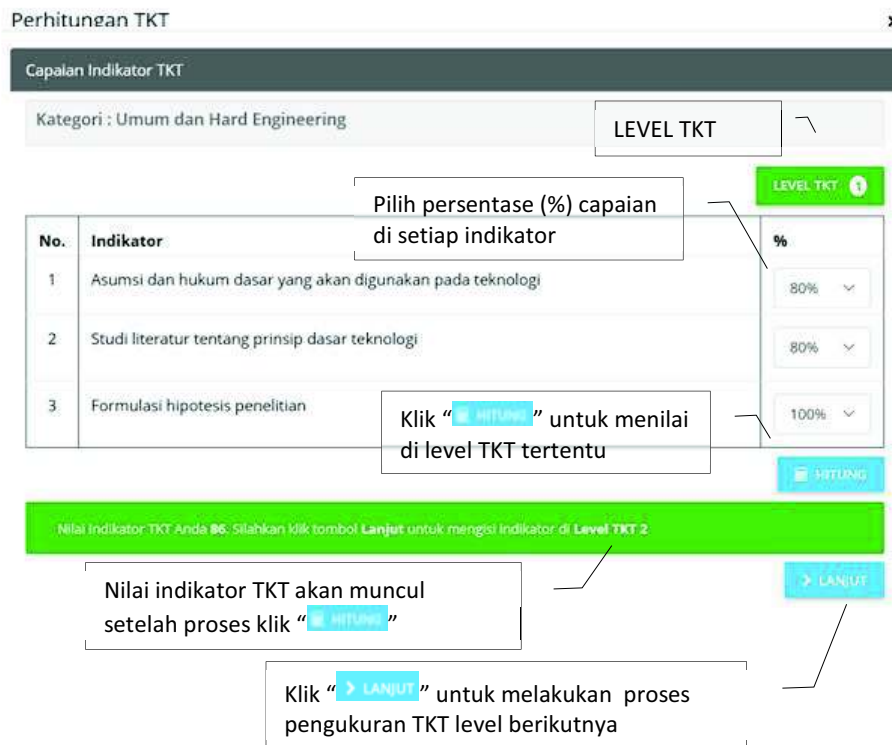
Perhitungan TKT

x

Capaian Indikator TKT

Kategori : Umum dan Hard Engineering

LEVEL TKT

LEVEL TKT 1

Pilih persentase (%) capaian di setiap indikator

| No. | Indikator | % |
|---|---|---|
| 1 | Asumsi dan hukum dasar yang akan digunakan pada teknologi | 80% |
| 2 | Studi literatur tentang prinsip dasar teknologi | 80% |
| 3 | Formulasi hipotesis penelitian | 100% |

Klik " HITUNG " untuk menilai di level TKT tertentu

HITUNG

Nilai Indikator TKT Anda 86. Silahkan klik tombol Lanjut untuk mengisi indikator di Level TKT 2

Nilai indikator TKT akan muncul setelah proses klik " HITUNG "

> LANJUT

Klik " > LANJUT " untuk melakukan proses pengukuran TKT level berikutnya